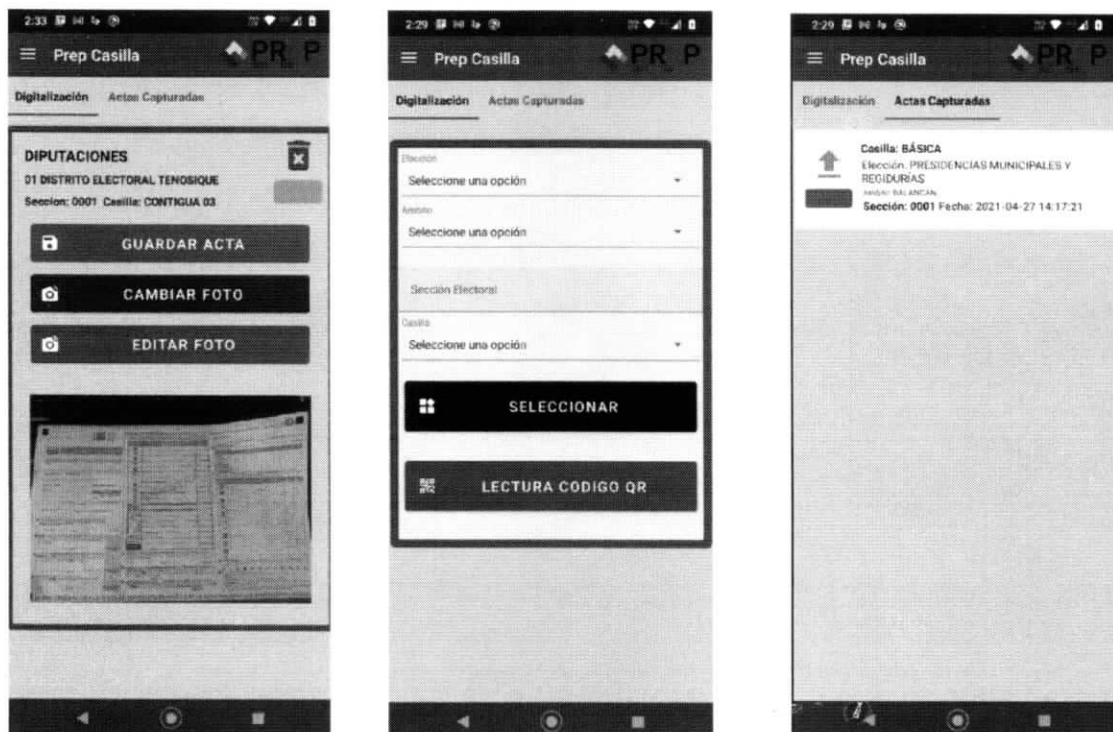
2:33

Prep Casilla

PREP

Digitalización Actas Capturadas

DIPUTACIONES

01 DISTRITO ELECTORAL TENOSIQUE

Seccion: 0001 Casilla: CONTIGUA 03

GUARDAR ACTA

CAMBIAR FOTO

EDITAR FOTO

2:29

Prep Casilla

PREP

Digitalización Actas Capturadas

Elección

Seleccione una opción

Ámbito

Seleccione una opción

Sección Electoral

Casilla

Seleccione una opción

SELECCIONAR

LECTURA CODIGO QR

2:29

Prep Casilla

PREP

Digitalización Actas Capturadas

Casilla: BÁSICA

Elección: PRESIDENCIAS MUNICIPALES Y REGIDURIAS

Ámbito: BALANCAN

Sección: 0001 Fecha: 2021-04-27 14:17:21